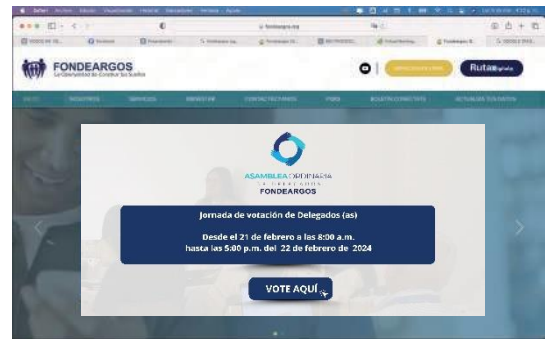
FONDEARGOS

La Oportunidad de Construir Sus Sueños

Rutas

ASAMBLEA ORDINARIA

DE DELEGADOS

FONDEARGOS

Jornada de votación de Delegados (as)

Desde el 21 de febrero a las 8:00 a.m. hasta las 5:00 p.m. del 22 de febrero de 2024

VOTE AQUÍ